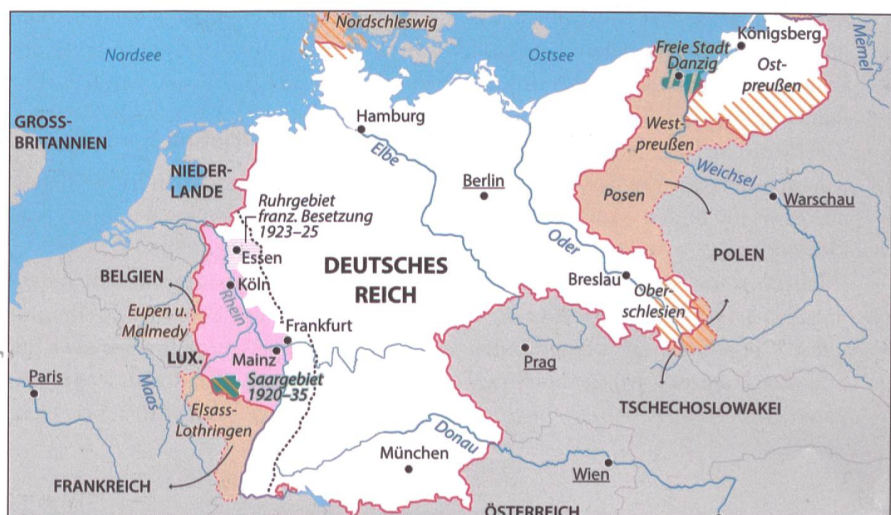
Nordschleswig
Nordsee
Ostsee
Freie Stadt Danzig
Königsberg
Memel
Ost-preußen
GROSS-BRITANNIEN
Hamburg
West-preußen
NIEDER-LANDE
Elbe
Berlin
Weichsel
Ruhrgebiet franz. Besetzung 1923–25
Posen
Warschau
Oder
Essen
DEUTSCHES REICH
POLEN
BELGIEN
Köln
Breslau
Ober-schlesien
Eupen u. Malmedy
Rhein
Frankfurt
LUX.
Mainz
Prag
Paris
Saargebiet 1920–35
Maas
Elsass-Lothringen
TSCHECHOSLOWAKEI
Donau
München
Wien
FRANKREICH
ÖSTERREICH